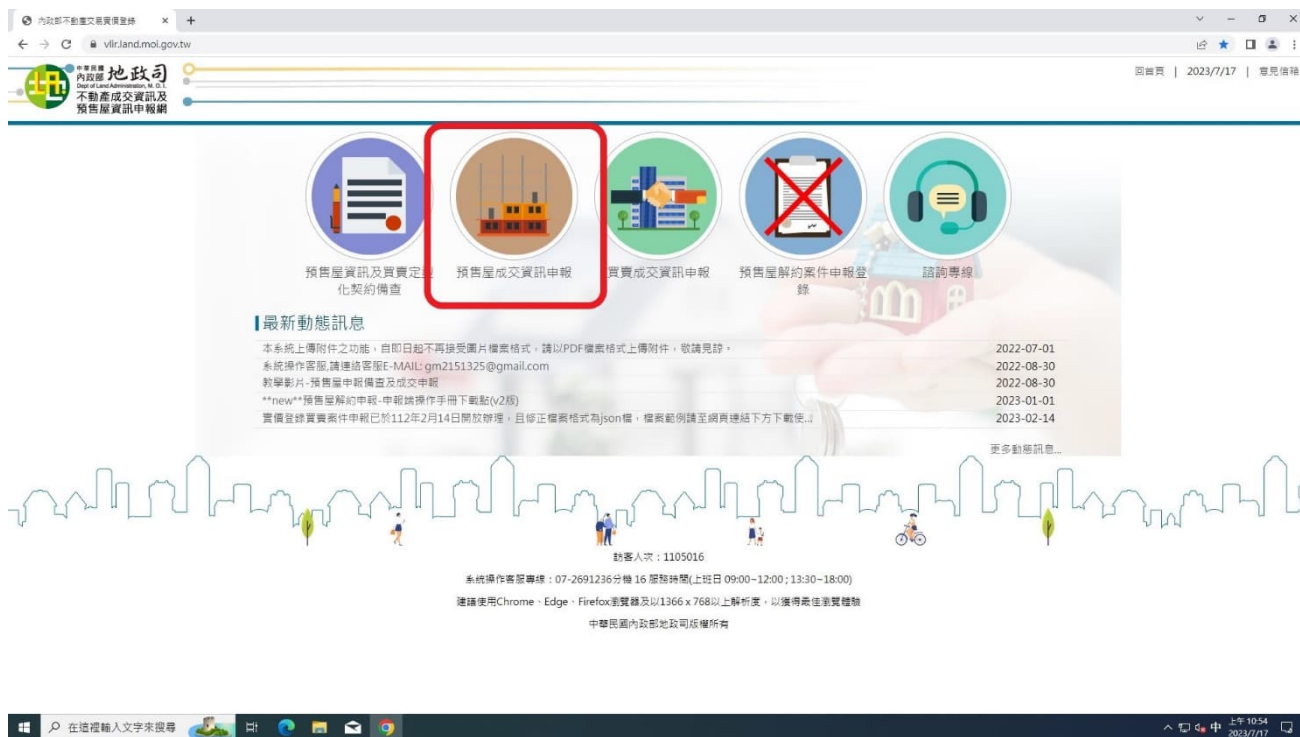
內政部不動產交易實價登錄 × +

vlir.land.moi.gov.tw

中華民國內政部 地政司 Dept of Land Administration, M. O. I. 不動產成交資訊及預售屋資訊申報網

回首頁 | 2023/7/17 | 意見信箱

預售屋資訊及買賣定型化契約備查

預售屋成交資訊申報

買賣成交資訊申報

預售屋解約案件申報登錄

諮詢專線

最新動態訊息

| | |
|---|---|
| 本系統上傳附件之功能，自即日起不再接受圖片檔案格式，請以PDF檔案格式上傳附件，敬請見諒。 | 2022-07-01 |
| 系統操作客服,請連絡客服E-MAIL: gm2151325@gmail.com | 2022-08-30 |
| 教學影片-預售屋申報備查及成交申報 | 2022-08-30 |
| **new**預售屋解約申報-申報端操作手冊下載點(v2版) | 2023-01-01 |
| 實價登錄買賣案件申報已於112年2月14日開放辦理，且修正檔案格式為json檔，檔案範例請至網頁連結下方下載使...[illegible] | 2023-02-14 |

更多動態訊息...

訪客人次：1105016

系統操作客服專線：07-2691236分機 16 服務時間(上班日 09:00~12:00；13:30~18:00)

建議使用Chrome、Edge、Firefox瀏覽器及以1366 x 768以上解析度，以獲得最佳瀏覽體驗

中華民國內政部地政司版權所有

在這裡輸入文字來搜尋

中 上午 10:54 2023/7/17